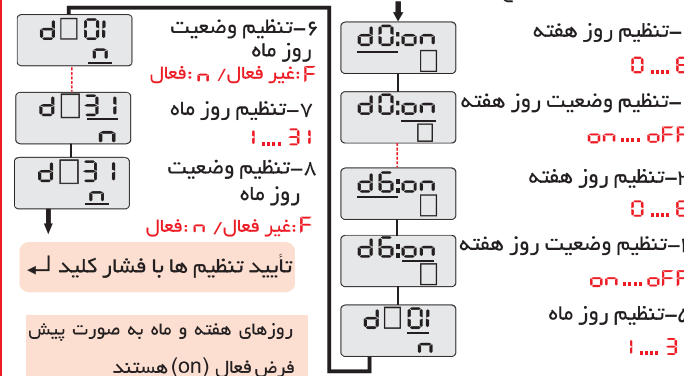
d□01
n

۶-تنظیم وضعیت روز ماه
F:غیر فعال/ n :فعال

d□31
n

۷-تنظیم روز ماه
1 ... 31

d□31
n

۸-تنظیم وضعیت روز ماه
F:غیر فعال/ n :فعال

تأیید تنظیم ها با فشار کلید ↵

روزهای هفته و ماه به صورت پیش فرض فعال (on) هستند

d0:on
□

-تنظیم روز هفته
0 ... 6

d0:on
□

-تنظیم وضعیت روز هفته
on ... oFF

d6:on
□

-تنظیم روز هفته
0 ... 6

d6:on
□

-تنظیم وضعیت روز هفته
on ... oFF

d□01
n

-تنظیم روز ماه
1 ... 3